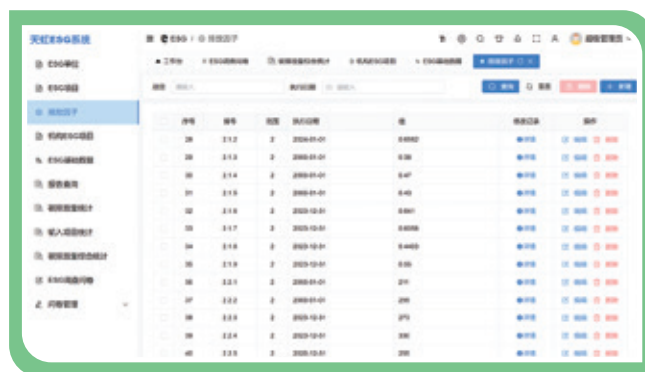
天虹ESG系统

ESG单位
ESG项目
排放因子
机构ESG项目
ESG移动数据
报表查询
碳排放量统计
输入项目统计
碳排放量综合统计
ESG调查问卷
问卷管理

ESG / 排放因子

超级管理员

工作台
ESG指标明细
碳排放量综合统计
机构ESG项目
ESG移动数据
排放因子

编号
执行日期

搜索
重置
删除
新增

| 序号 | 编号 | 范围 | 执行日期 | 值 | 修改记录 | 操作 |
|---|---|---|---|---|---|---|
| 28 | 2.1.2 | 2 | 2006-01-01 | 0.6562 | 详情 | 编辑 删除 |
| 29 | 2.1.3 | 2 | 2006-01-01 | 0.58 | 详情 | 编辑 删除 |
| 30 | 2.1.4 | 2 | 2006-01-01 | 0.47 | 详情 | 编辑 删除 |
| 31 | 2.1.5 | 2 | 2006-01-01 | 0.43 | 详情 | 编辑 删除 |
| 32 | 2.1.6 | 2 | 2023-12-31 | 0.5641 | 详情 | 编辑 删除 |
| 33 | 2.1.7 | 2 | 2023-12-31 | 0.6056 | 详情 | 编辑 删除 |
| 34 | 2.1.8 | 2 | 2023-12-31 | 0.4403 | 详情 | 编辑 删除 |
| 35 | 2.1.9 | 2 | 2023-12-31 | 0.55 | 详情 | 编辑 删除 |
| 36 | 2.2.1 | 2 | 2006-01-01 | 211 | 详情 | 编辑 删除 |
| 37 | 2.2.2 | 2 | 2006-01-01 | 206 | 详情 | 编辑 删除 |
| 38 | 2.2.3 | 2 | 2023-12-31 | 273 | 详情 | 编辑 删除 |
| 39 | 2.2.4 | 2 | 2023-12-31 | 200 | 详情 | 编辑 删除 |
| 40 | 2.2.5 | 2 | 2023-12-31 | 250 | 详情 | 编辑 删除 |